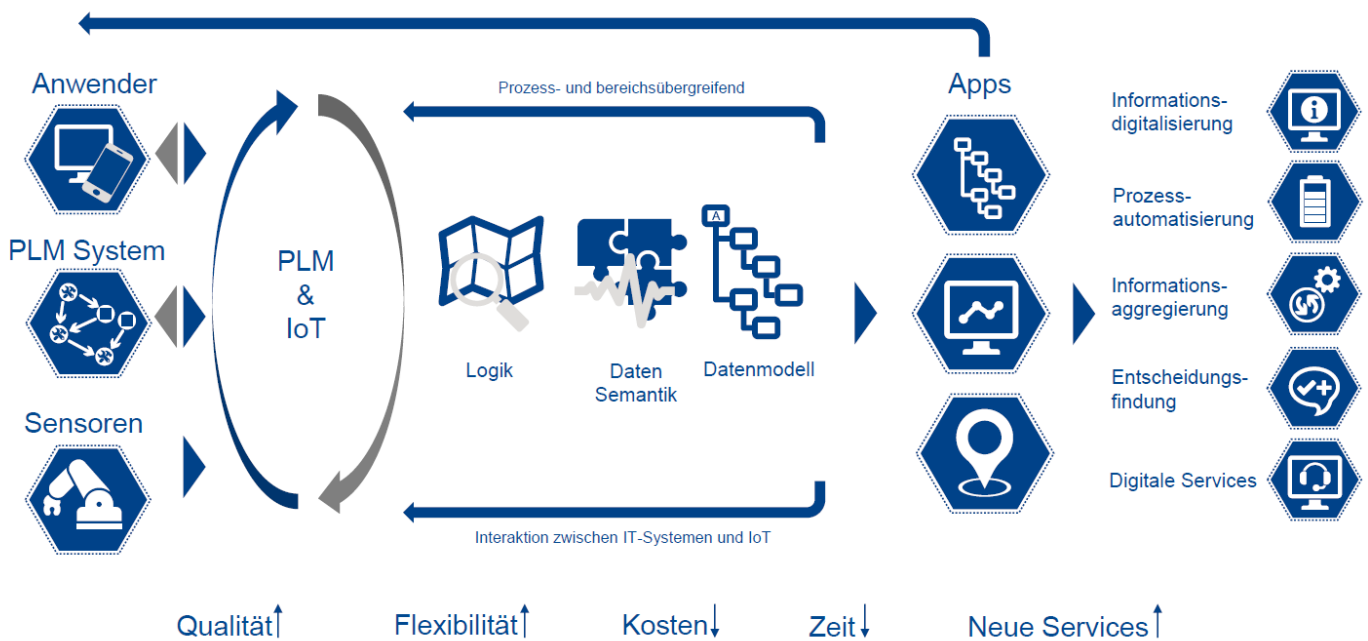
Anwender

PLM System

Sensoren

PLM & IoT

Prozess- und bereichsübergreifend

A

Logik

Daten Semantik

Datenmodell

Interaktion zwischen IT-Systemen und IoT

Apps

Informations-digitalisierung

Prozess-automatisierung

Informations-aggregierung

Entscheidungs-findung

Digitale Services

Qualität↑ Flexibilität↑ Kosten↓ Zeit↓ Neue Services↑